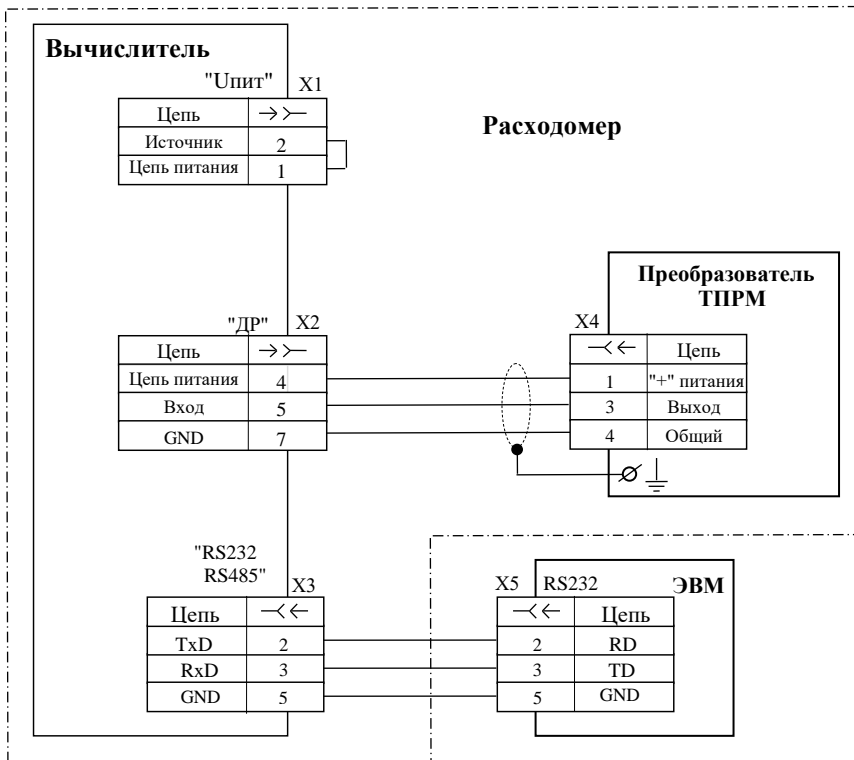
Вычислитель

"Uпит" X1

| Цепь | $\rightarrow\succ$ |
|---|---|
| Источник | 2 |
| Цепь питания | 1 |

Расходомер

Преобразователь ТПРМ

"ДР" X2

| Цепь | $\rightarrow\succ$ |
|---|---|
| Цепь питания | 4 |
| Вход | 5 |
| GND | 7 |

X4

| $\prec\leftarrow$ | Цепь |
|---|---|
| 1 | "+" питания |
| 3 | Выход |
| 4 | Общий |

"RS232 RS485" X3

| Цепь | $\prec\leftarrow$ |
|---|---|
| TxD | 2 |
| RxD | 3 |
| GND | 5 |

X5 RS232 ЭВМ

| $\prec\leftarrow$ | Цепь |
|---|---|
| 2 | RD |
| 3 | TD |
| 5 | GND |